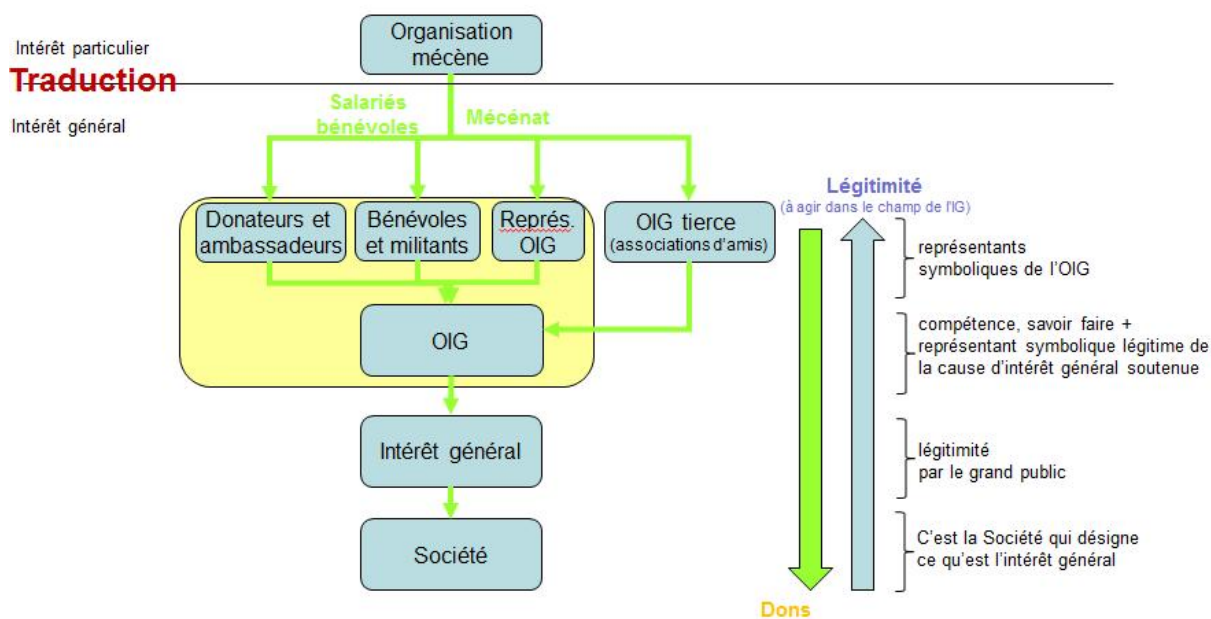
Intérêt particulier

Traduction

Intérêt général

Organisation mécène

Salariés bénévoles

Mécénat

Donateurs et ambassadeurs

Bénévoles et militants

Représ. OIG

OIG tierce (associations d'amis)

OIG

Intérêt général

Société

Légitimité
(à agir dans le champ de l'IG)

représentants symboliques de l'OIG

compétence, savoir faire + représentant symbolique légitime de la cause d'intérêt général soutenue

légitimité par le grand public

C'est la Société qui désigne ce qu'est l'intérêt général

Dons